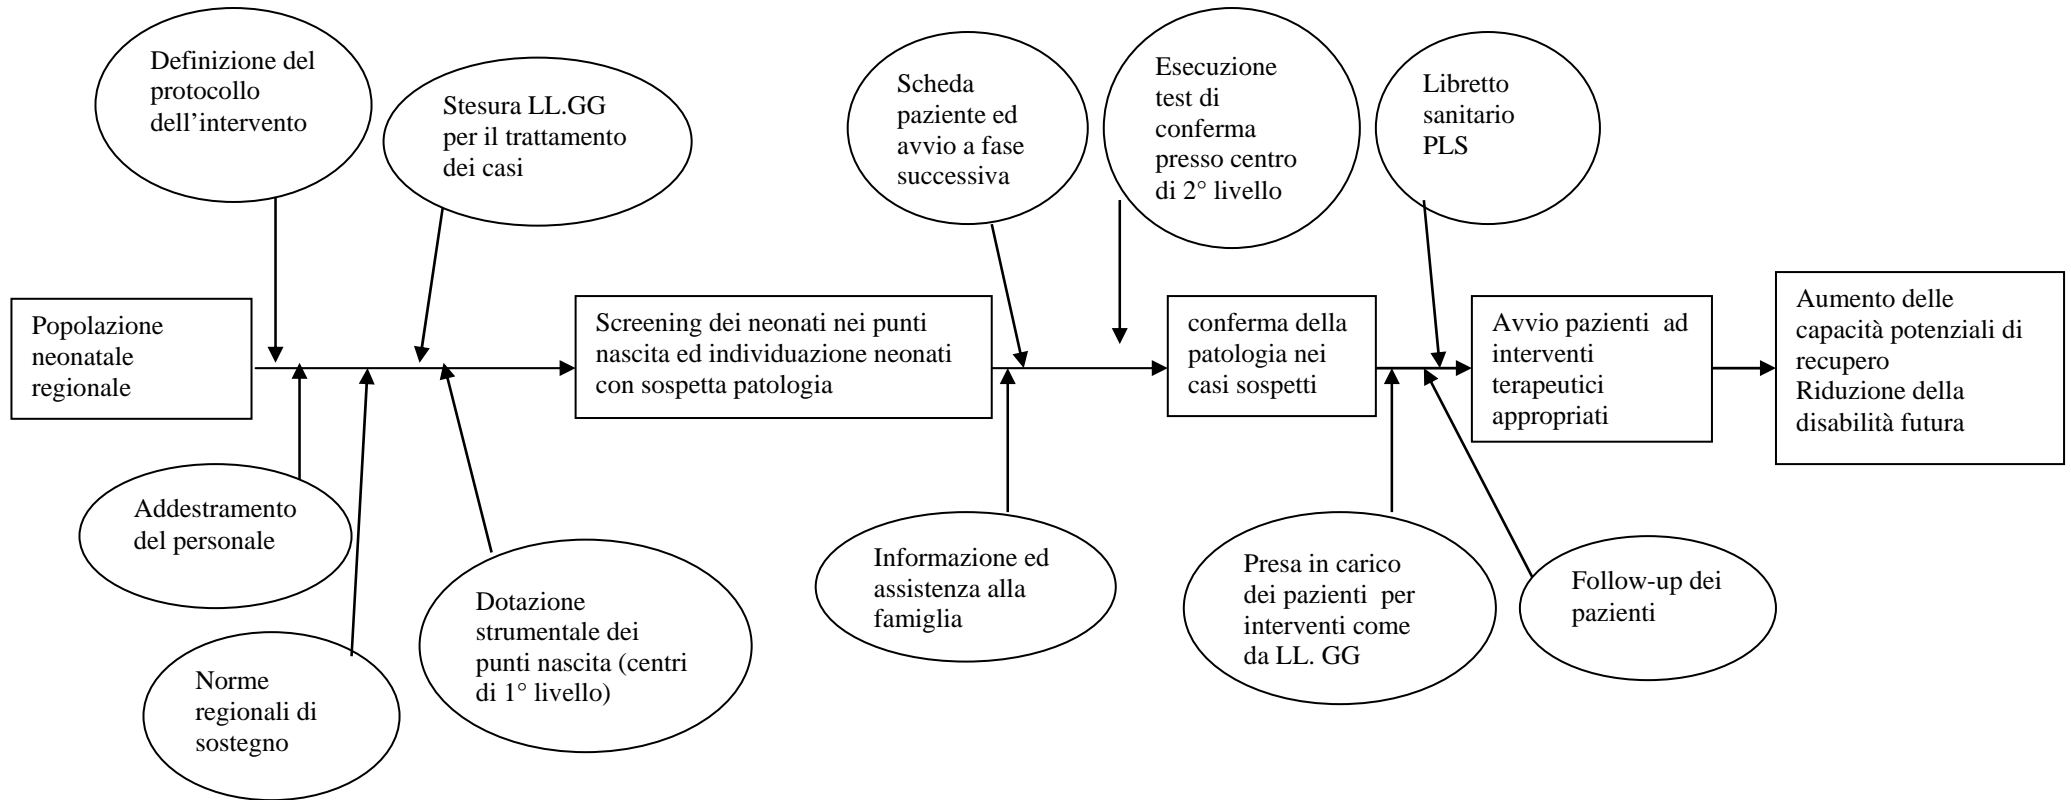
Definizione del protocollo dell’intervento

Stesura LL.GG per il trattamento dei casi

Scheda paziente ed avvio a fase successiva

Esecuzione test di conferma presso centro di 2° livello

Libretto sanitario PLS

Popolazione neonatale regionale

Screening dei neonati nei punti nascita ed individuazione neonati con sospetta patologia

conferma della patologia nei casi sospetti

Avvio pazienti ad interventi terapeutici appropriati

Aumento delle capacità potenziali di recupero
Riduzione della disabilità futura

Addestramento del personale

Norme regionali di sostegno

Dotazione strumentale dei punti nascita (centri di 1° livello)

Informazione ed assistenza alla famiglia

Presa in carico dei pazienti per interventi come da LL. GG

Follow-up dei pazienti